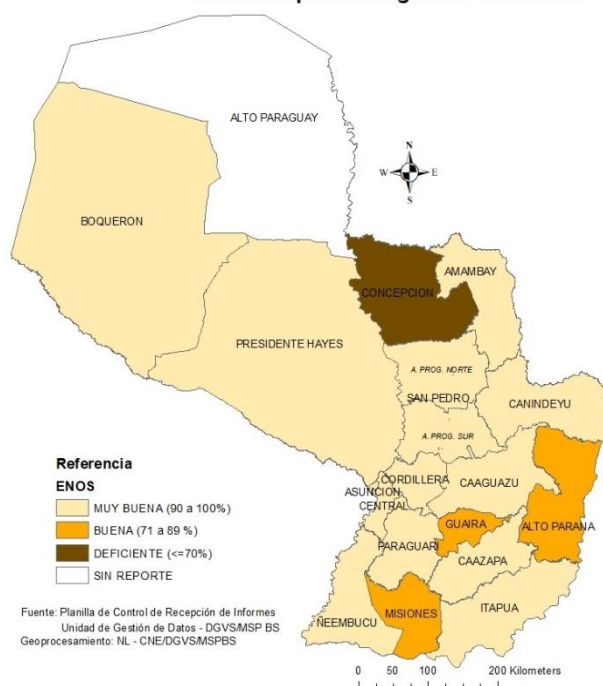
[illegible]

ALTO PARAGUAY

N
W E
S

BOQUERON

AMAMBAY

CONCEPCION

PRESIDENTE HAYES

A. PROG. NORTE

SAN PEDRO

CANINDEYU

A. PROG. SUR

Referencia
ENOS

MUY BUENA (90 a 100%)
BUENA (71 a 89 %)
DEFICIENTE (<=70%)
SIN REPORTE

CORDILLERA

ASUNCION
CENTRAL

CAAGUAZU

GUAIRA

ALTO PARANA

PARAGUARI

CAAZAPA

Fuente: Planilla de Control de Recepción de Informes
Unidad de Gestión de Datos - DGVS/MSP BS
Geoprocesamiento: NL - CNE/DGVS/MSPBS

MISIONES

ITAPUA

ÑEEMBUCU

0 50 100 200 Kilometers